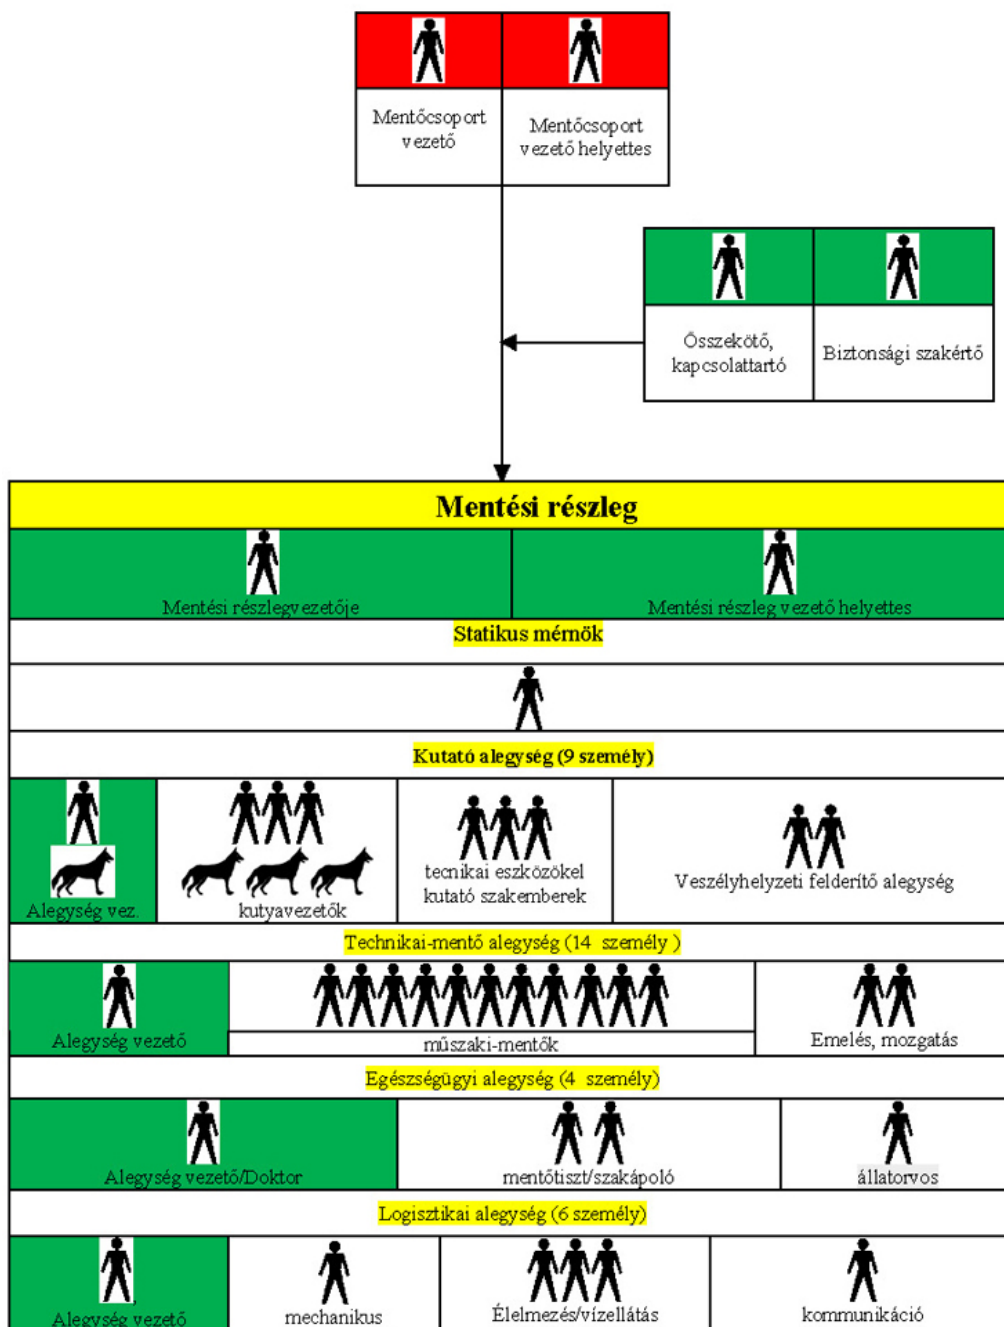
Mentőcsoport vezető

Mentőcsoport vezető helyettes

Összekötő, kapcsolattartó

Biztonsági szakértő

Mentési részleg

Mentési részlegvezetője

Mentési részleg vezető helyettes

Statikus mérnök

Kutató alegység (9 személy)

Alegység vez.

kutyavezetők

tecnikai eszközökel kutató szakemberek

Veszélyhelyzeti felderítő alegység

Technikai-mentő alegység (14 személy )

Alegység vezető

műszaki-mentők

Emelés, mozgatás

Egészségügyi alegység (4 személy)

Alegység vezető/Doktor

mentőtiszt/szakápoló

állatorvos

Logisztikai alegység (6 személy)

Alegység vezető

mechanikus

Élelmezés/vízellátás

kommunikáció